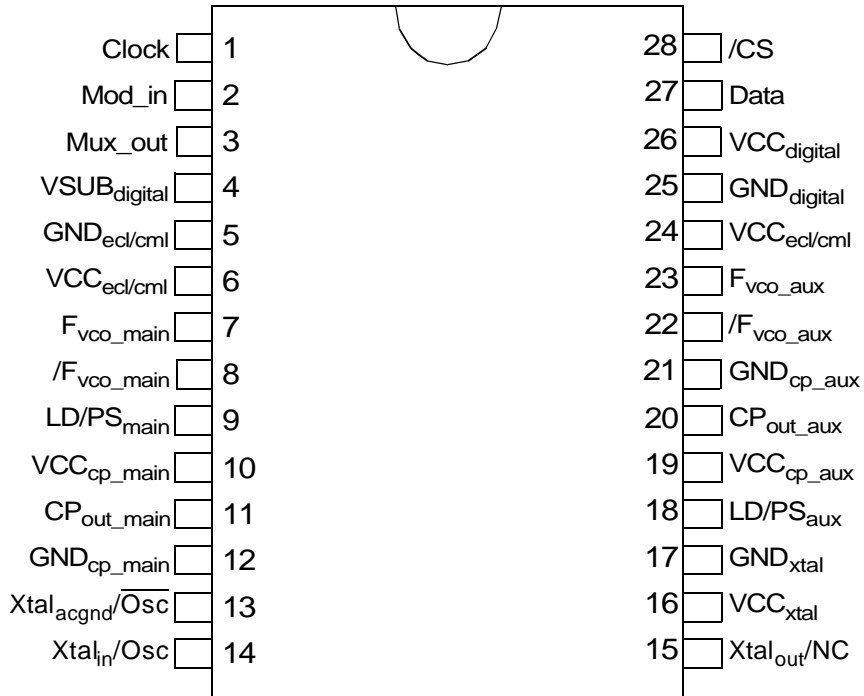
Clock 1
Mod_in 2
Mux_out 3
VSUB$_{digital}$ 4
GND$_{ecl/cml}$ 5
VCC$_{ecl/cml}$ 6
F$_{vco\_main}$ 7
/F$_{vco\_main}$ 8
LD/PS$_{main}$ 9
VCC$_{cp\_main}$ 10
CP$_{out\_main}$ 11
GND$_{cp\_main}$ 12
Xtal$_{acgnd}$/$\overline{Osc}$ 13
Xtal$_{in}$/Osc 14

28 /CS
27 Data
26 VCC$_{digital}$
25 GND$_{digital}$
24 VCC$_{ecl/cml}$
23 F$_{vco\_aux}$
22 /F$_{vco\_aux}$
21 GND$_{cp\_aux}$
20 CP$_{out\_aux}$
19 VCC$_{cp\_aux}$
18 LD/PS$_{aux}$
17 GND$_{xtal}$
16 VCC$_{xtal}$
15 Xtal$_{out}$/NC